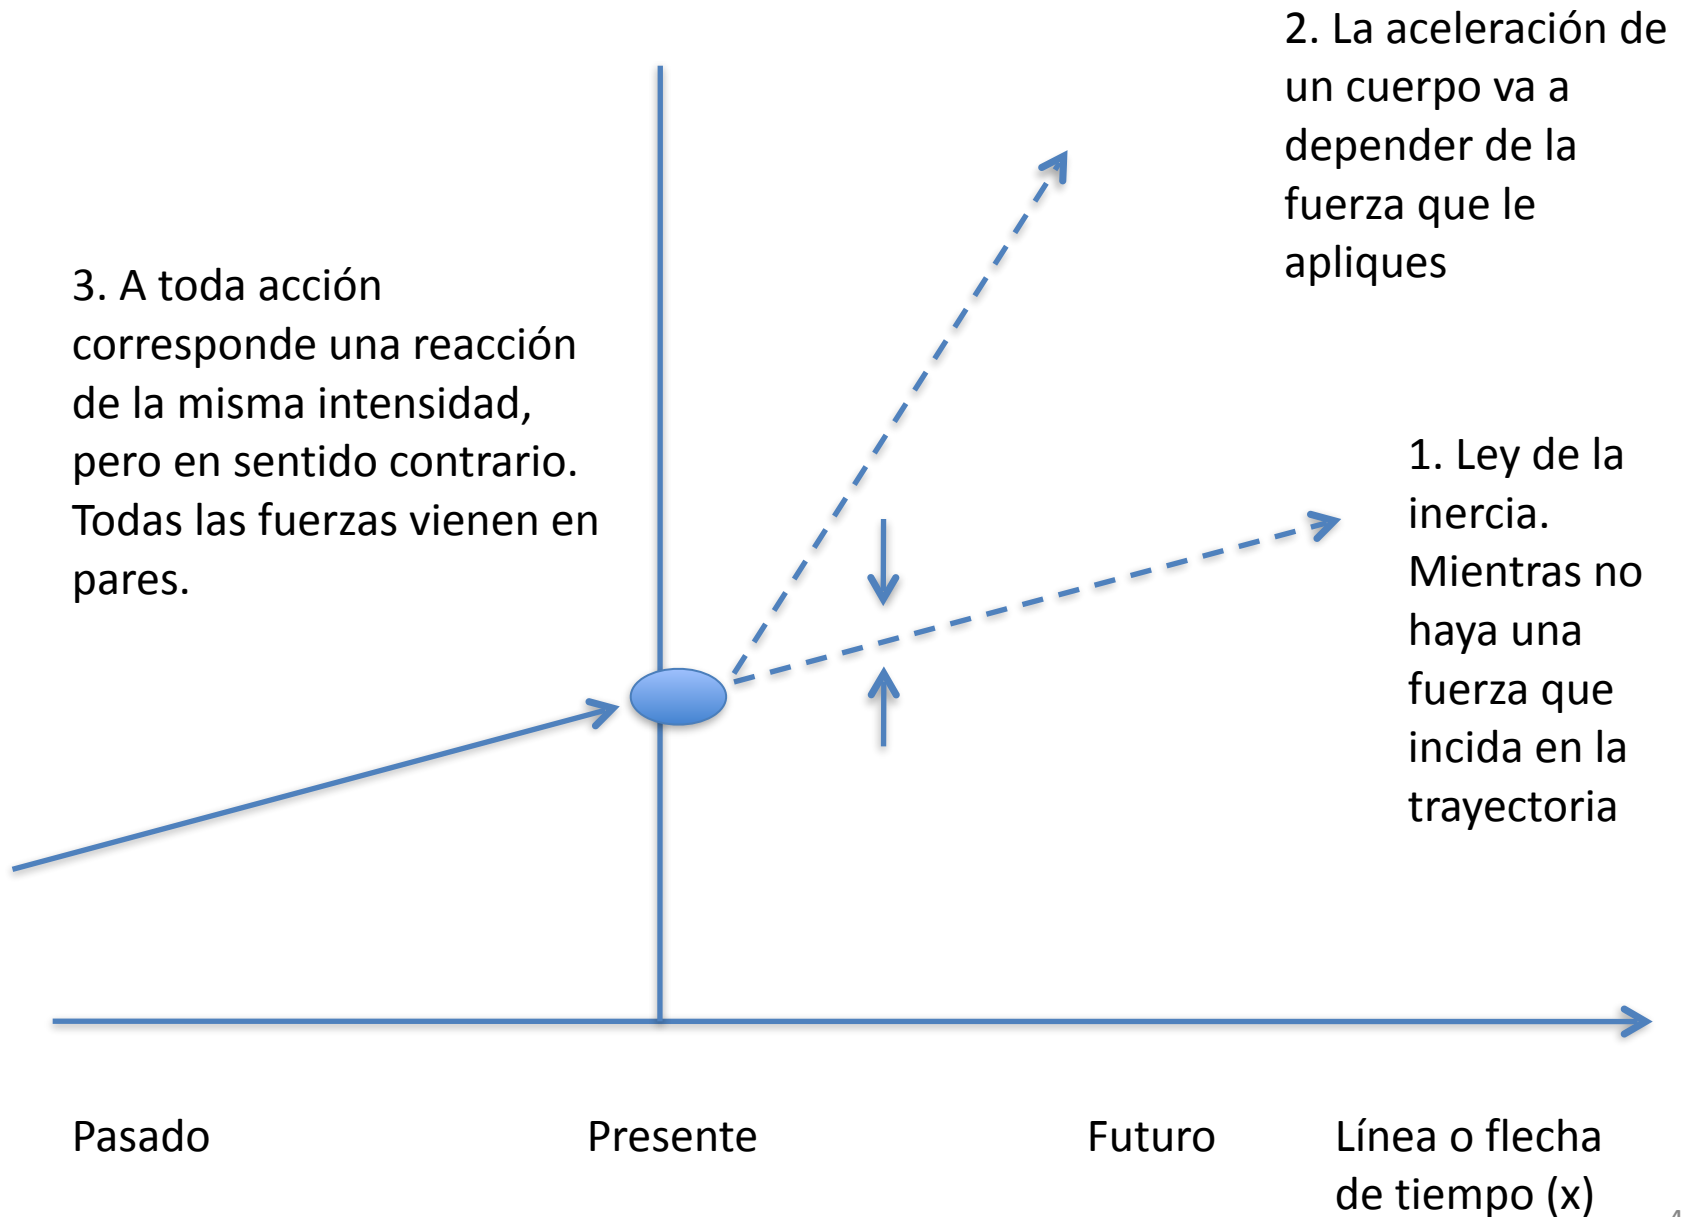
2. La aceleración de un cuerpo va a depender de la fuerza que le apliques

3. A toda acción corresponde una reacción de la misma intensidad, pero en sentido contrario. Todas las fuerzas vienen en pares.

1. Ley de la inercia. Mientras no haya una fuerza que incida en la trayectoria

Pasado

Presente

Futuro

Línea o flecha de tiempo (x)